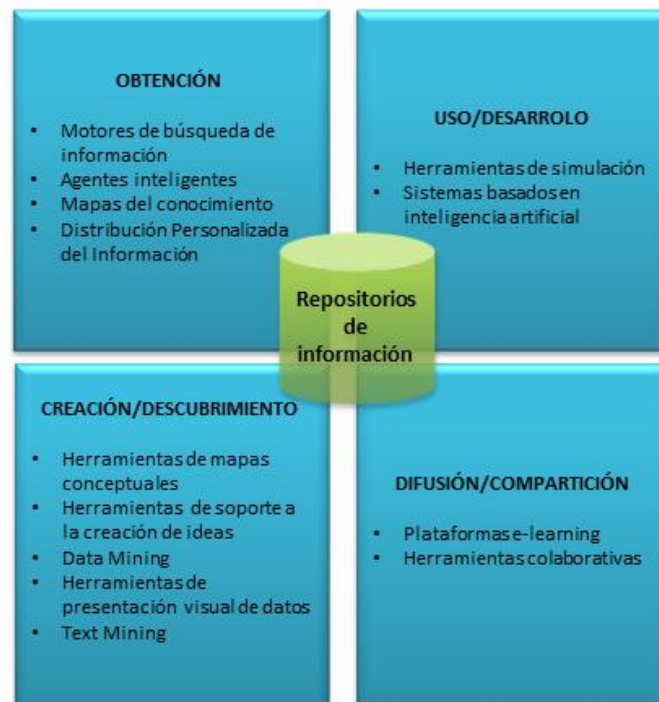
OBTENCIÓN

- Motores de búsqueda de información
- Agentes inteligentes
- Mapas del conocimiento
- Distribución Personalizada del Información

USO/DESARROLO

- Herramientas de simulación
- Sistemas basados en inteligencia artificial

Repositorios de información

CREACIÓN/DESCUBRIMIENTO

- Herramientas de mapas conceptuales
- Herramientas de soporte a la creación de ideas
- Data Mining
- Herramientas de presentación visual de datos
- Text Mining

DIFUSIÓN/COMPARTICIÓN

- Plataformas e-learning
- Herramientas colaborativas